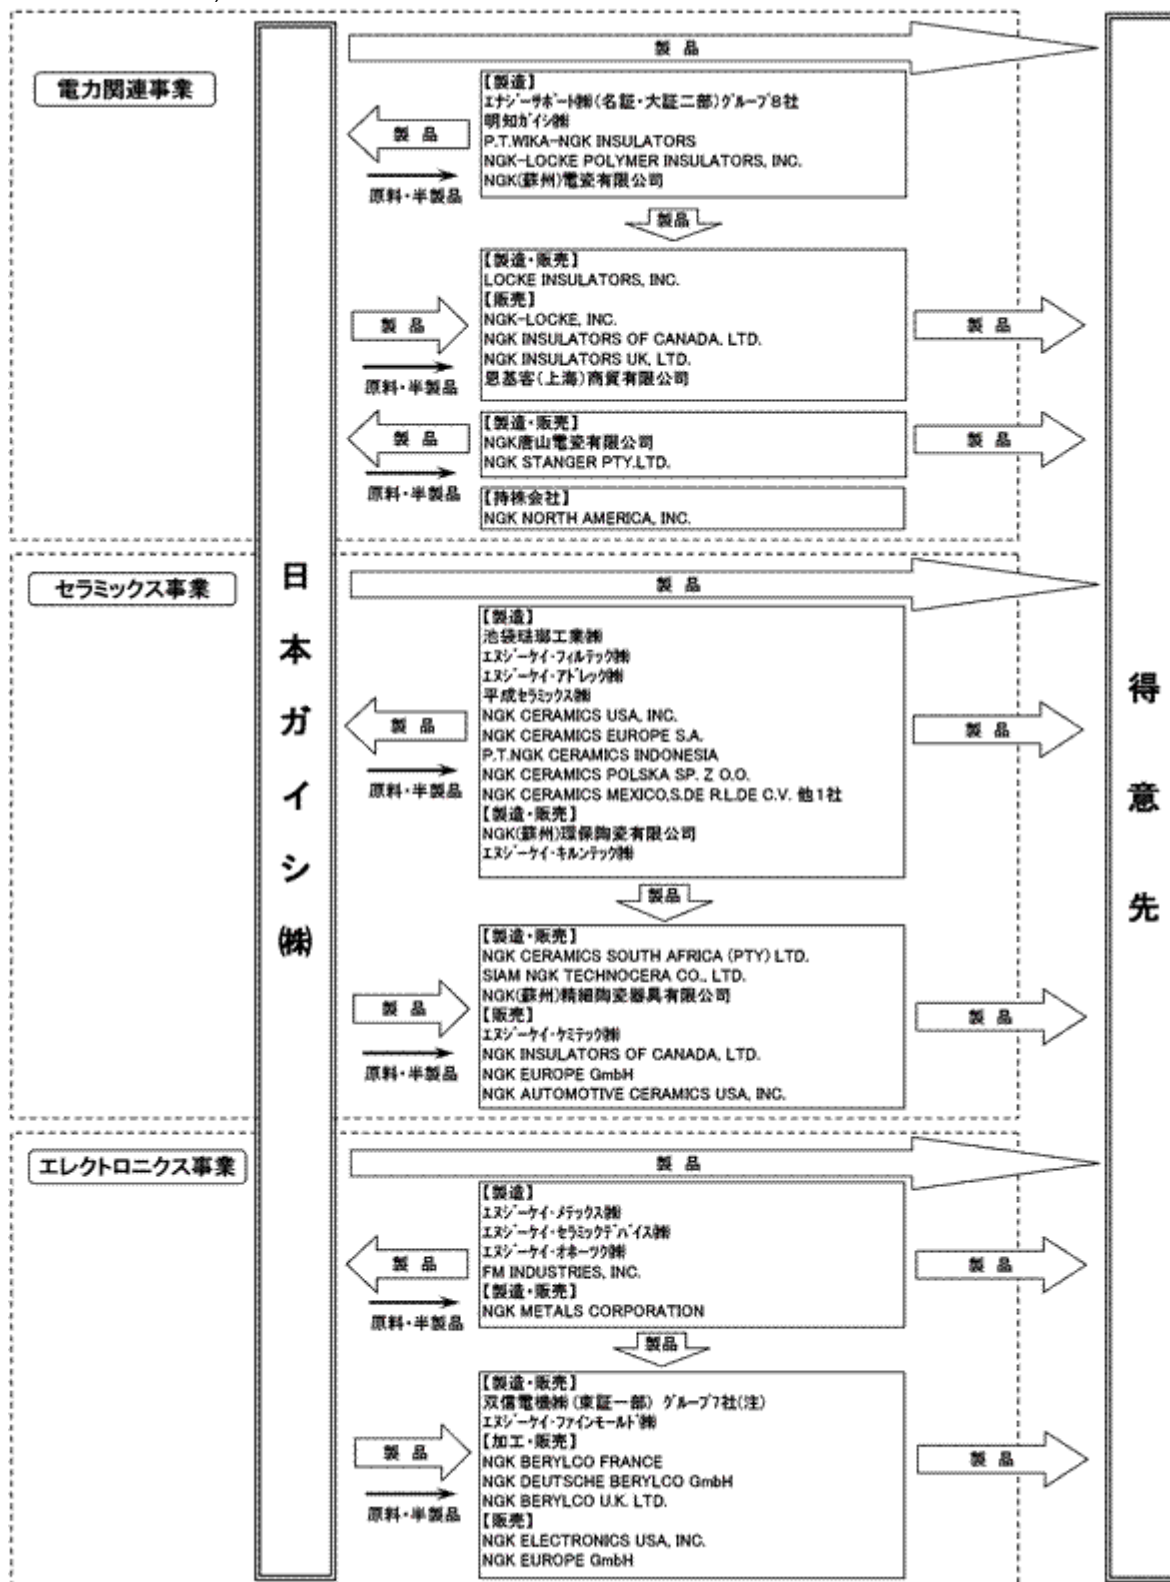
電力関連事業

製品

【製造】
ｴﾅｼﾞｰｻﾎﾟｰﾄ㈱（名証・大証二部）ｸﾞﾙｰﾌﾟ8社
明知ｶﾞｲｼ㈱
P.T.WIKA-NGK INSULATORS
NGK-LOCKE POLYMER INSULATORS, INC.
NGK(蘇州)電瓷有限公司

製品

原料・半製品

製品

【製造・販売】
LOCKE INSULATORS, INC.
【販売】
NGK-LOCKE, INC.
NGK INSULATORS OF CANADA, LTD.
NGK INSULATORS UK, LTD.
恩基客(上海)商貿有限公司

製品

原料・半製品

製品

【製造・販売】
NGK唐山電瓷有限公司
NGK STANGER PTY.LTD.

製品

原料・半製品

製品

【持株会社】
NGK NORTH AMERICA, INC.

セラミックス事業

製品

【製造】
池袋琺瑯工業㈱
ｴﾇｼﾞｰｹｲ・ﾌｨﾙﾃｯｸ㈱
ｴﾇｼﾞｰｹｲ・ｱﾄﾞﾚｯｸ㈱
平成ｾﾗﾐｯｸｽ㈱
NGK CERAMICS USA, INC.
NGK CERAMICS EUROPE S.A.
P.T.NGK CERAMICS INDONESIA
NGK CERAMICS POLSKA SP. Z O.O.
NGK CERAMICS MEXICO,S.DE R.L.DE C.V. 他1社
【製造・販売】
NGK(蘇州)環保陶瓷有限公司
ｴﾇｼﾞｰｹｲ・ｷﾙﾝﾃｯｸ㈱

製品

原料・半製品

製品

製品

【製造・販売】
NGK CERAMICS SOUTH AFRICA (PTY) LTD.
SIAM NGK TECHNOCERA CO., LTD.
NGK(蘇州)精細陶瓷器具有限公司
【販売】
ｴﾇｼﾞｰｹｲ・ｹﾐﾃｯｸ㈱
NGK INSULATORS OF CANADA, LTD.
NGK EUROPE GmbH
NGK AUTOMOTIVE CERAMICS USA, INC.

製品

原料・半製品

製品

エレクトロニクス事業

製品

【製造】
ｴﾇｼﾞｰｹｲ・ﾒﾃｯｸｽ㈱
ｴﾇｼﾞｰｹｲ・ｾﾗﾐｯｸﾃﾞﾊﾞｲｽ㈱
ｴﾇｼﾞｰｹｲ・ｵｷﾂｰｸ㈱
FM INDUSTRIES, INC.
【製造・販売】
NGK METALS CORPORATION

製品

原料・半製品

製品

製品

【製造・販売】
双信電機㈱（東証一部）ｸﾞﾙｰﾌﾟ7社(注)
ｴﾇｼﾞｰｹｲ・ﾌｧｲﾝﾓｰﾙﾄﾞ㈱
【加工・販売】
NGK BERYLCO FRANCE
NGK DEUTSCHE BERYLCO GmbH
NGK BERYLCO U.K. LTD.
【販売】
NGK ELECTRONICS USA, INC.
NGK EUROPE GmbH

製品

原料・半製品

製品

日本ガイシ㈱

得意先